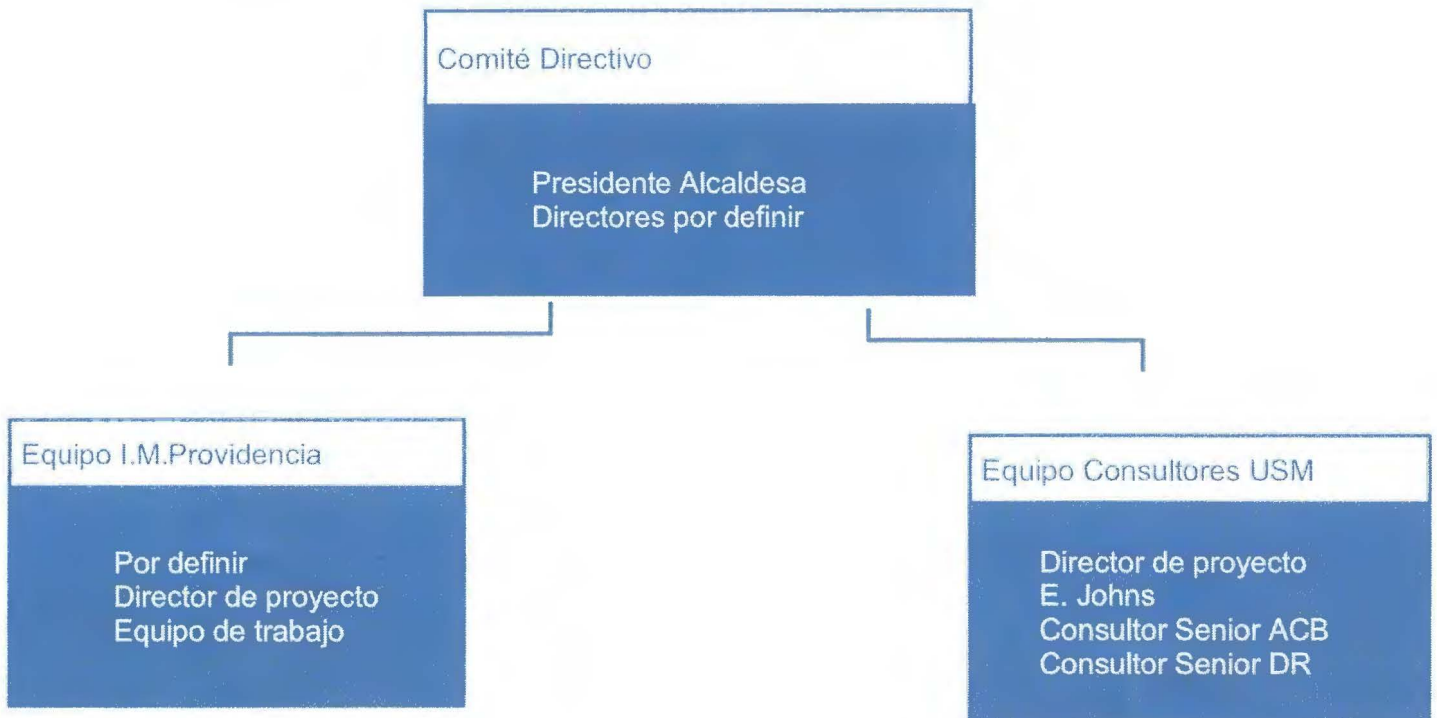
Comité Directivo

Presidente Alcaldesa
Directores por definir

Equipo I.M.Providencia

Por definir
Director de proyecto
Equipo de trabajo

Equipo Consultores USM

Director de proyecto
E. Johns
Consultor Senior ACB
Consultor Senior DR